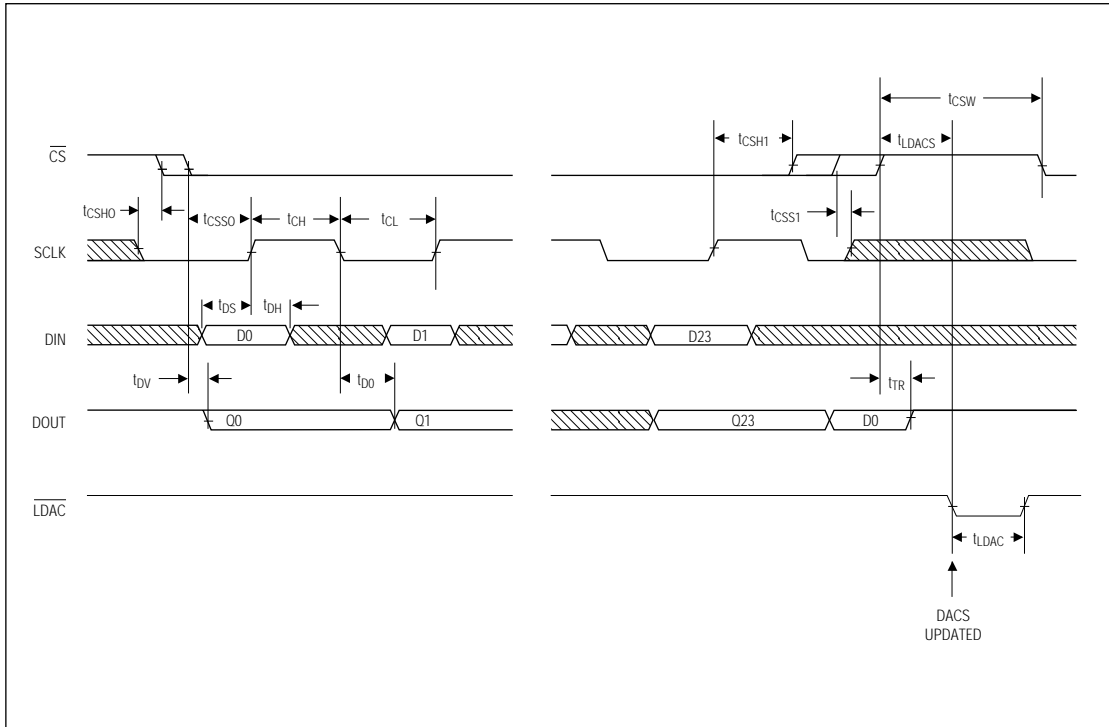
$t_{CSW}$

$t_{CSH1}$

$t_{LDACS}$

$\overline{CS}$

$t_{CSHO}$

$t_{CSSO}$

$t_{CH}$

$t_{CL}$

$t_{CSS1}$

SCLK

$t_{DS}$

$t_{DH}$

DIN

D0

D1

D23

$t_{DV}$

$t_{DO}$

$t_{TR}$

DOUT

Q0

Q1

Q23

D0

$\overline{LDAC}$

$t_{LDAC}$

DACS UPDATED